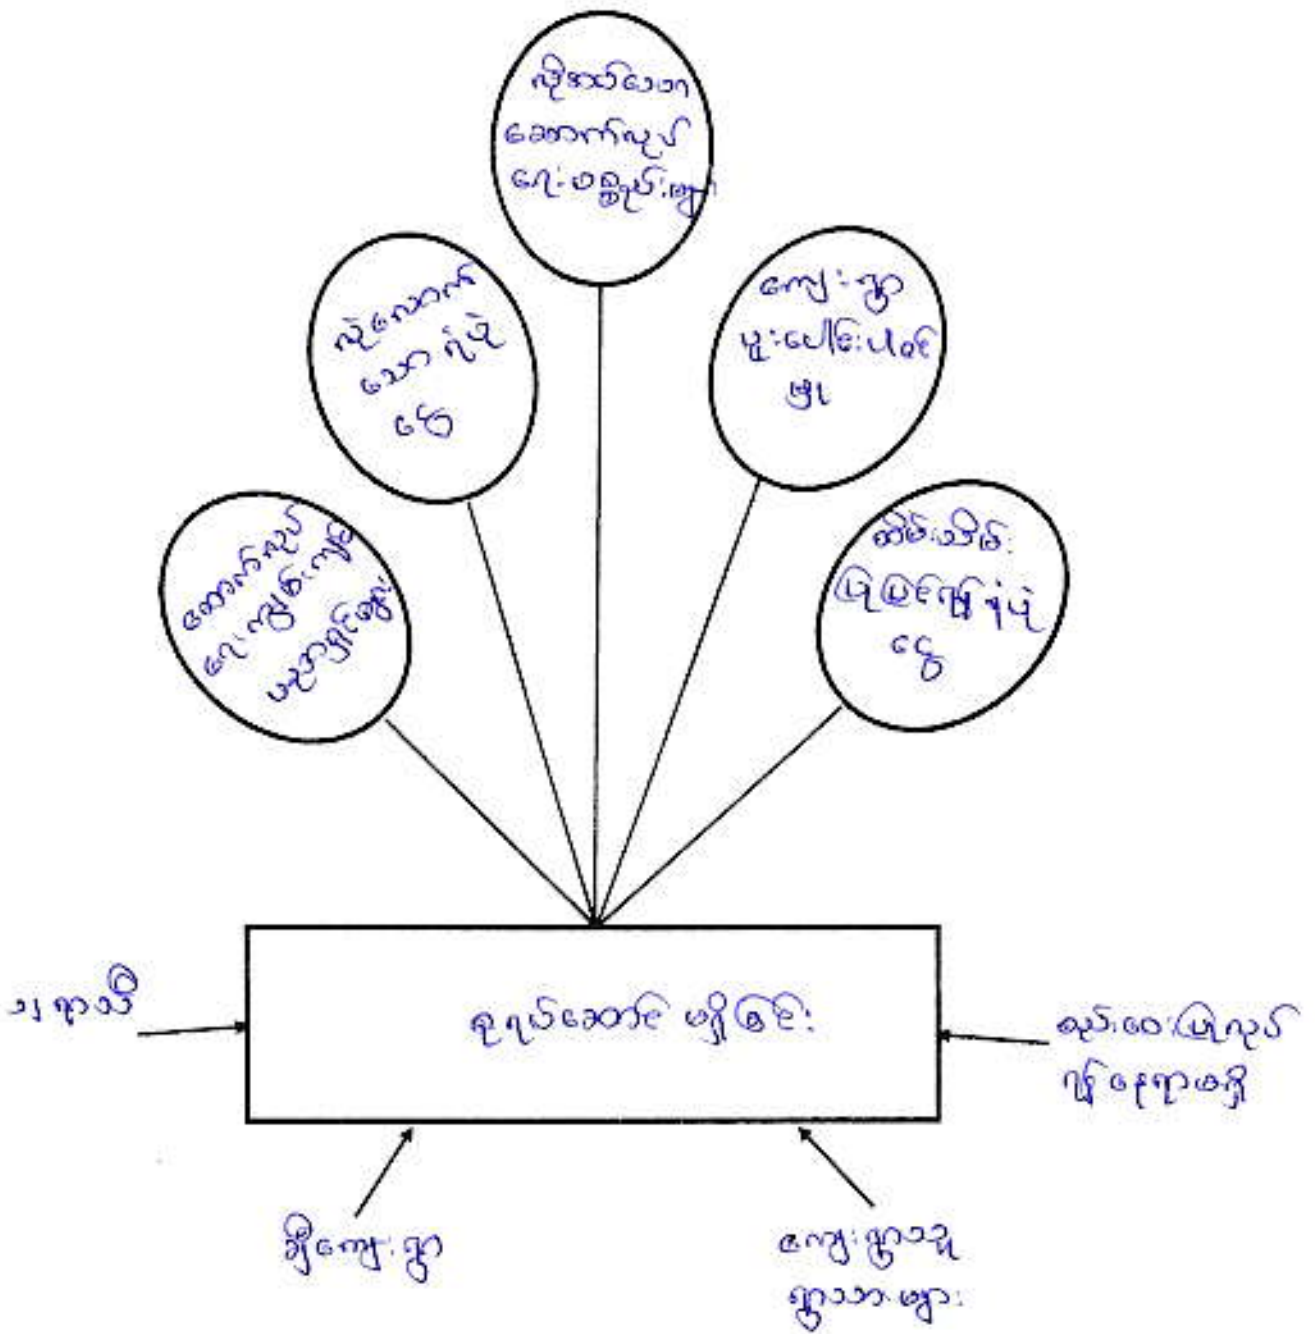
လိုအပ်သော
သောက်သုံး
ရေ မရရှိခြင်းများ

လုံလောက်
သော ရံပုံ
ငွေ

ကျေး ရွာ
ပူးပေါင်း ပါဝင်
မှု

သောက်သုံး
ရေ ကျွင်းကျင်
မည့်အရှိန်အရွှေ

ထိမ်းသိမ်း
ပြုပြင်စရိတ်ပုံ
ငွေ

ရေရှည်တောင့် မရှိခြင်း

၁၂ ရာသီ

သုံးစွဲပေး ပြုလုပ်
ရန်နေရာမရှိ

ရှိကျေး ရွာ

ကျေးရွာသူ
ရွာသား များ